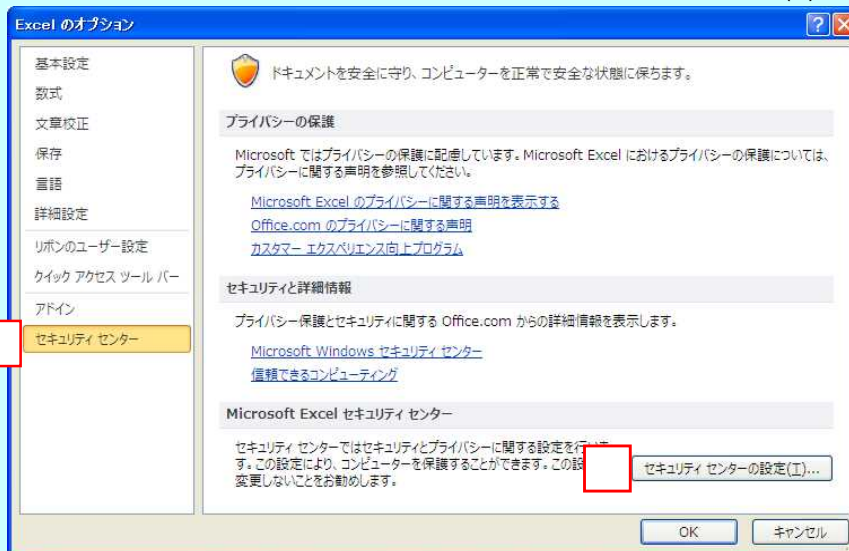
Excel のオプション

基本設定
数式
文章校正
保存
言語
詳細設定
リボンのユーザー設定
クイック アクセス ツール バー
アドイン
セキュリティ センター

ドキュメントを安全に守り、コンピューターを正常で安全な状態に保ちます。

プライバシーの保護

Microsoft ではプライバシーの保護に配慮しています。Microsoft Excel におけるプライバシーの保護については、プライバシーに関する声明を参照してください。

Microsoft Excel のプライバシーに関する声明を表示する
Office.com のプライバシーに関する声明
カスタマー エクスペリエンス向上プログラム

セキュリティと詳細情報

プライバシー保護とセキュリティに関する Office.com からの詳細情報を表示します。

Microsoft Windows セキュリティ センター
信頼できるコンピューティング

Microsoft Excel セキュリティ センター

セキュリティ センターではセキュリティとプライバシーに関する設定を行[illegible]す。この設定により、コンピューターを保護することができます。この設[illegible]変更しないことをお勧めします。

セキュリティ センターの設定(T)...

OK
キャンセル